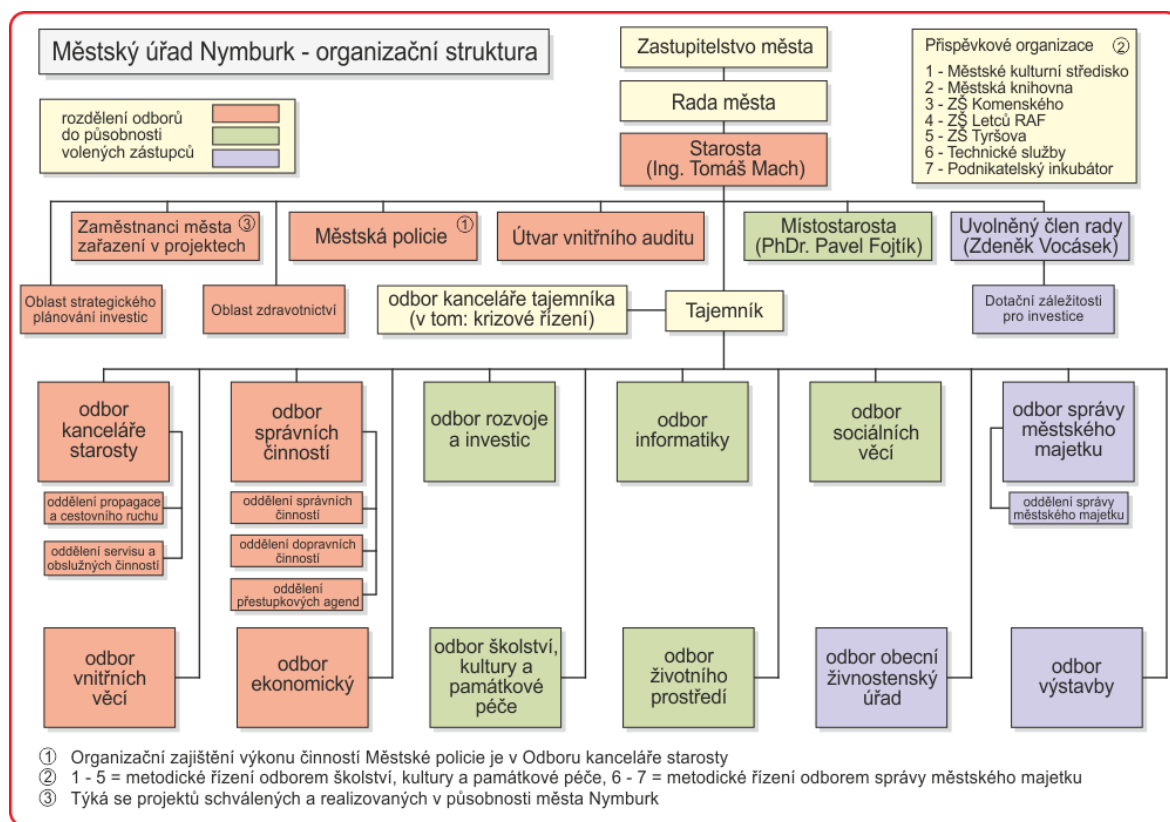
Městský úřad Nymburk - organizační struktura

rozdělení odborů do působnosti volených zástupců

Zastupitelstvo města

Rada města

Starosta (Ing. Tomáš Mach)

Příspěvkové organizace ②
1 - Městské kulturní středisko
2 - Městská knihovna
3 - ZŠ Komenského
4 - ZŠ Letců RAF
5 - ZŠ Tyršova
6 - Technické služby
7 - Podnikatelský inkubátor

Zaměstnanci města zařazení v projektech ③

Městská policie ①

Útvar vnitřního auditu

Místostarosta (PhDr. Pavel Fojtík)

Uvolněný člen rady (Zdeněk Vocásek)

Oblast strategického plánování investic

Oblast zdravotnictví

odbor kanceláře tajemníka (v tom: krizové řízení)

Tajemník

Dotační záležitosti pro investice

odbor kanceláře starosty

oddělení propagace a cestovního ruchu

oddělení servisu a obslužných činností

odbor správních činností

oddělení správních činností

oddělení dopravních činností

oddělení přestupkových agend

odbor rozvoje a investic

odbor informatiky

odbor sociálních věcí

odbor správy městského majetku

oddělení správy městského majetku

odbor vnitřních věcí

odbor ekonomický

odbor školství, kultury a památkové péče

odbor životního prostředí

odbor obecní živnostenský úřad

odbor výstavby

① Organizační zajištění výkonu činností Městské policie je v Odboru kanceláře starosty
② 1 - 5 = metodické řízení odborem školství, kultury a památkové péče, 6 - 7 = metodické řízení odborem správy městského majetku
③ Týká se projektů schválených a realizovaných v působnosti města Nymburk